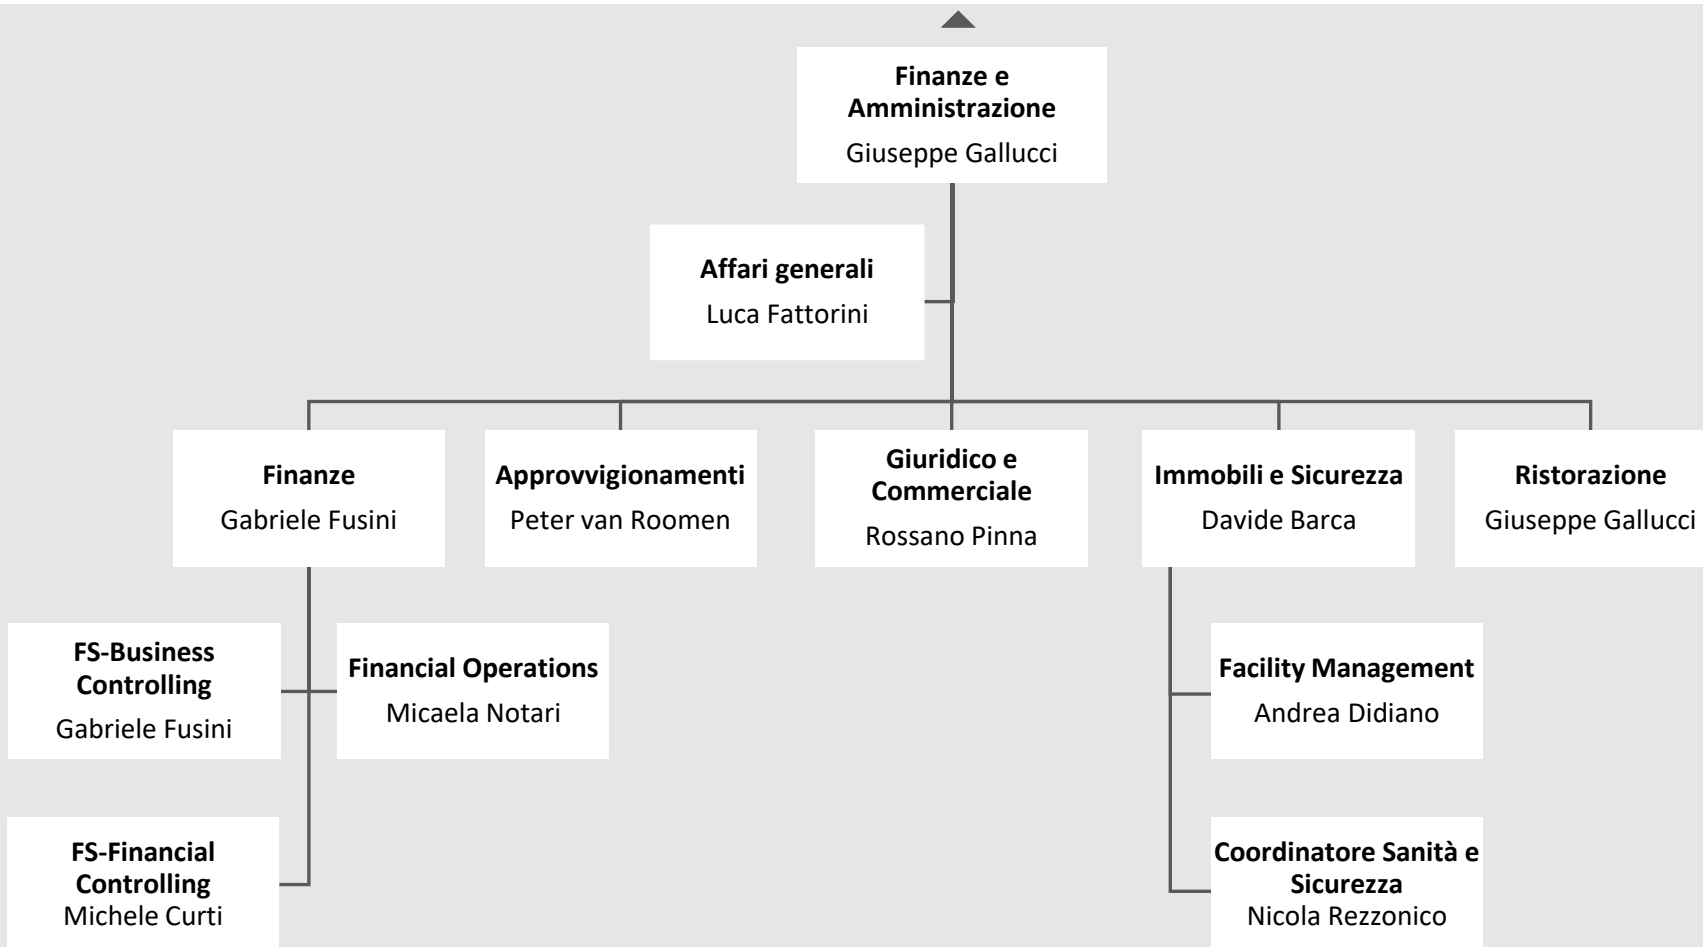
**Finanze e Amministrazione**
Giuseppe Gallucci

**Affari generali**
Luca Fattorini

**Finanze**
Gabriele Fusini

**Approvvigionamenti**
Peter van Roomen

**Giuridico e Commerciale**
Rossano Pinna

**Immobili e Sicurezza**
Davide Barca

**Ristorazione**
Giuseppe Gallucci

**FS-Business Controlling**
Gabriele Fusini

**Financial Operations**
Micaela Notari

**FS-Financial Controlling**
Michele Curti

**Facility Management**
Andrea Didiano

**Coordinatore Sanità e Sicurezza**
Nicola Rezzonico